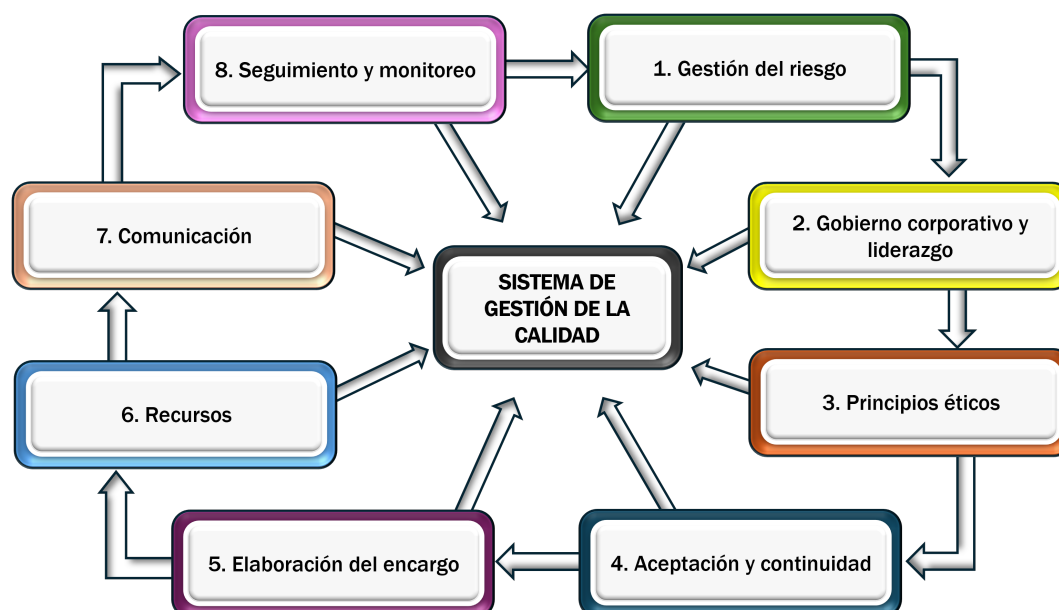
8. Seguimiento y monitoreo

1. Gestión del riesgo

7. Comunicación

SISTEMA DE GESTIÓN DE LA CALIDAD

2. Gobierno corporativo y liderazgo

6. Recursos

3. Principios éticos

5. Elaboración del encargo

4. Aceptación y continuidad